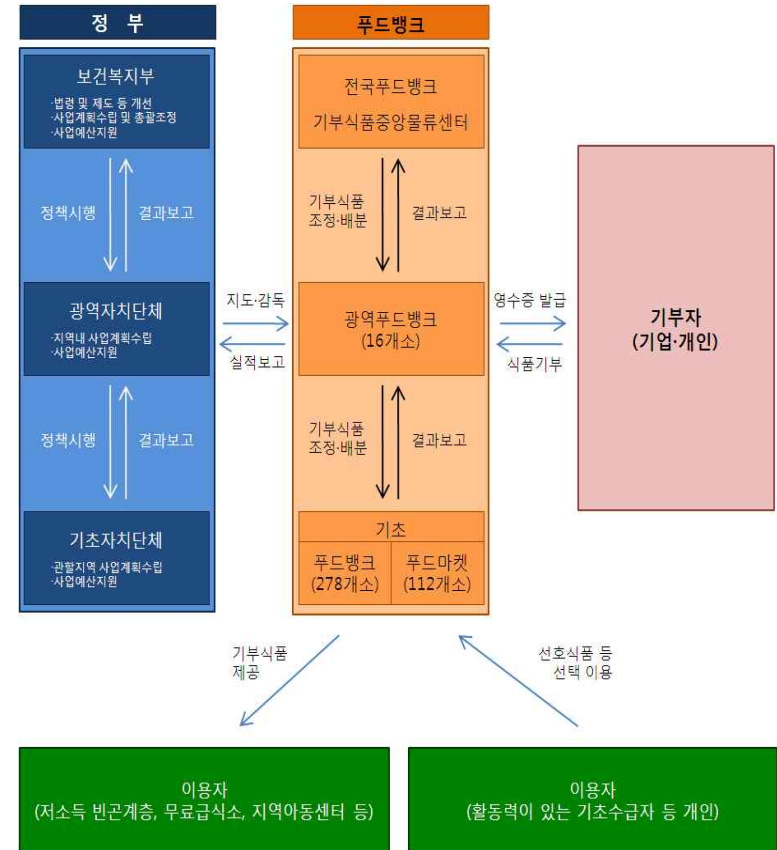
정 부

보건복지부
·법령 및 제도 등 개선
·사업계획수립 및 총괄조정
·사업예산지원

정책시행
결과보고

광역자치단체
·지역내 사업계획수립
·사업예산지원

정책시행
결과보고

기초자치단체
·관할지역 사업계획수립
·사업예산지원

지도·감독
실적보고

푸드뱅크

전국푸드뱅크
기부식품중앙물류센터

기부식품
조정·배분
결과보고

광역푸드뱅크
(16개소)

기부식품
조정·배분
결과보고

기초

| 푸드뱅크 (278개소) | 푸드마켓 (112개소) |
|---|---|

영수증 발급
식품기부

기부자
(기업·개인)

기부식품
제공

선호식품 등
선택 이용

이용자
(저소득 빈곤계층, 무료급식소, 지역아동센터 등)

이용자
(활동력이 있는 기초수급자 등 개인)